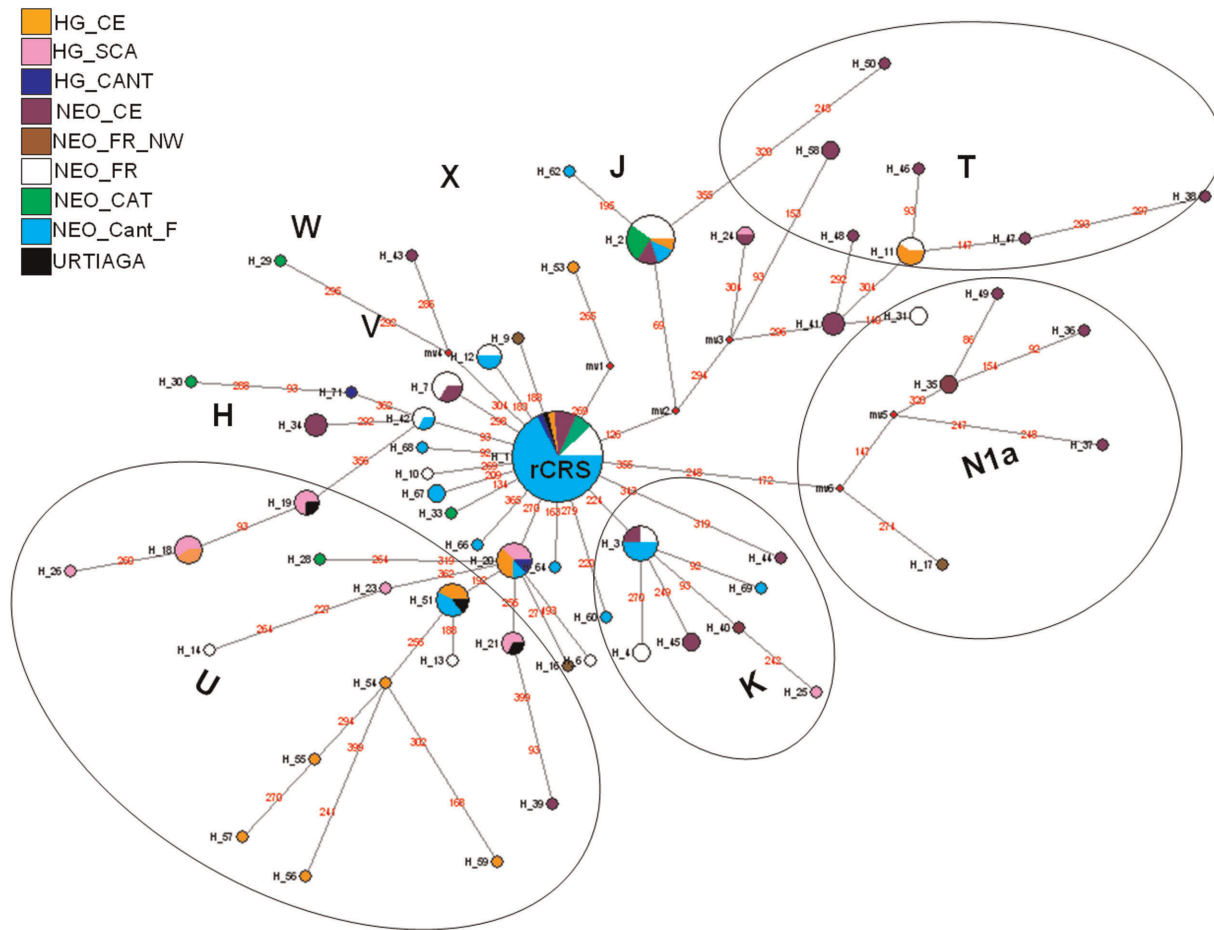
HG_CE
HG_SCA
HG_CANT
NEO_CE
NEO_FR_NW
NEO_FR
NEO_CAT
NEO_Cant_F
URTIAGA

X
J
T
W
V
H
N1a
U
K

rCRS

H_50
248
320
H_58
355
H_62
195
H_2
153
H_46
93
H_38
297
293
H_47
147
H_11
H_48
H_24
304
93
292
304
H_41
296
mv3
140
H_31
H_49
86
H_36
92
154
H_35
329
mv5
247
248
H_37
147
mv6
172
248
274
H_17
H_53
265
mv1
69
294
mv2
126
H_29
295
H_43
286
292
mv4
H_12
H_9
188
180
H_30
288
93
H_71
362
H_7
304
298
269
H_34
292
H_42
93
H_68
93
H_1
H_10
269
299
H_67
134
H_33
365
270
163
279
355
248
313
319
H_44
H_3
93
H_69
270
249
93
H_40
H_45
H_4
243
H_25
H_60
223
224
H_64
274
193
355
H_19
93
H_18
260
H_26
H_28
264
319
H_20
182
362
H_23
227
H_51
264
H_14
188
255
H_13
H_21
H_16
H_6
399
93
H_39
H_66
H_54
294
399
302
H_55
270
241
168
H_57
H_56
H_59